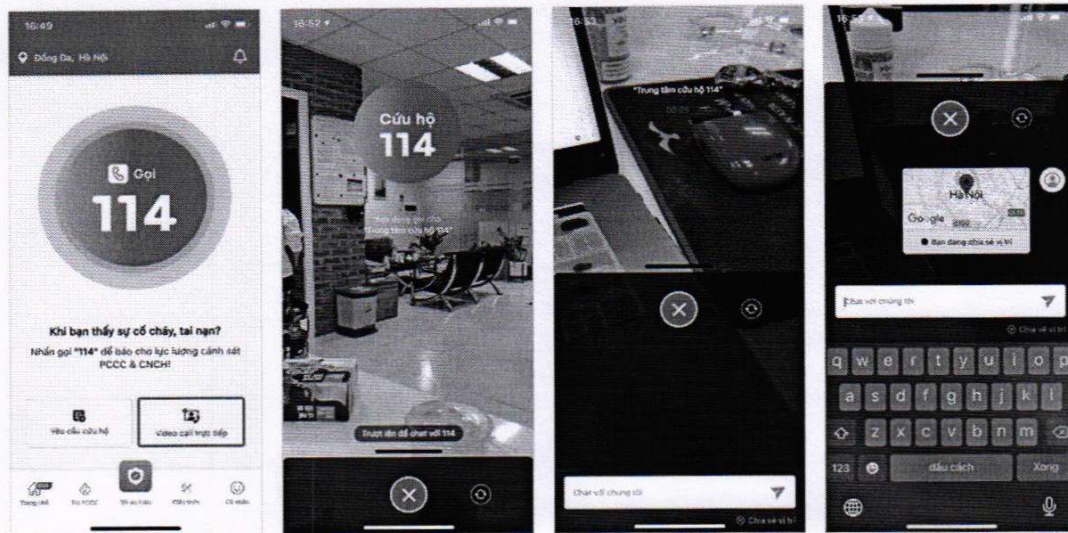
16:49

Đống Đa, Hà Nội

Gọi

114

Khi bạn thấy sự cố cháy, tai nạn?

Nhấn gọi "114" để báo cho lực lượng cảnh sát PCCC & CNCH!

Yêu cầu cứu hộ

Video call trực tiếp

Trang chủ

Tin PCCC

Tin cứu hộ

Điều khiển

Cá nhân

16:52

Cứu hộ

114

Bạn đang gọi cho "Trung tâm cứu hộ 114"

Trượt lên để chat với 114

16:52

"Trung tâm cứu hộ 114"

Chat với chúng tôi

Chia sẻ vị trí

16:52

Hà Nội

Google

Bạn đang chia sẻ vị trí

Chat với chúng tôi

Chia sẻ vị trí

q w e r t y u i o p

a s d f g h j k l

z x c v b n m

123

dấu cách

Xong